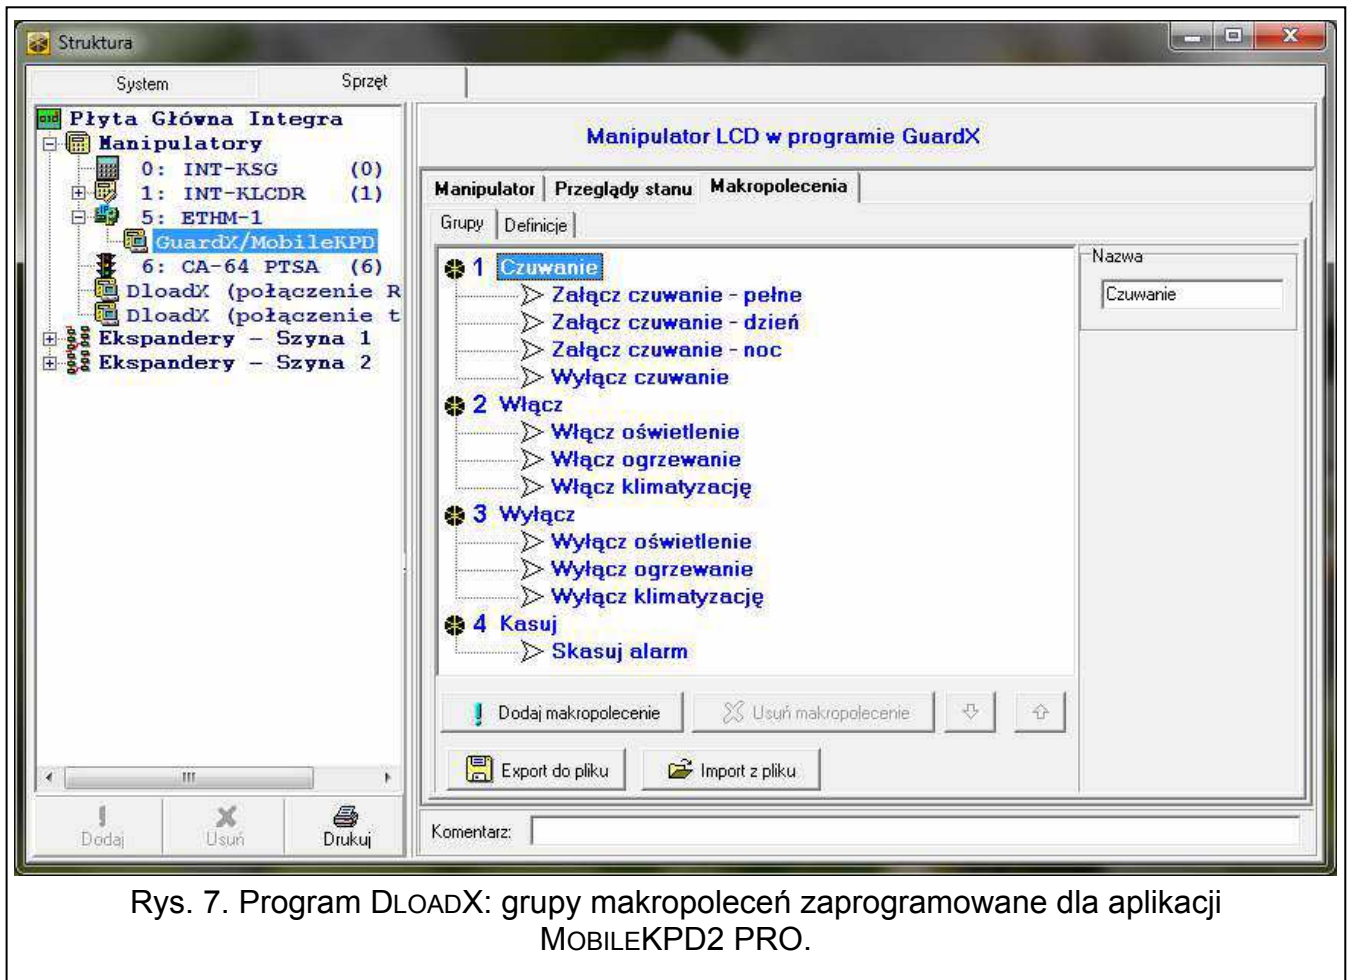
Struktura

System
Sprzęt

Płyta Główna Integra
Manipulatory
0: INT-KSG (0)
1: INT-KLCDR (1)
5: ETHM-1
GuardX/MobileKPD
6: CA-64 PTSA (6)
DloadX (połączenie R
DloadX (połączenie t
Ekspandery – Szyna 1
Ekspandery – Szyna 2

Dodaj
Usuń
Drukuj

Manipulator LCD w programie GuardX

Manipulator
Przeglądy stanu
Makropolecenia

Grupy
Definicje

1 Czuwanie
Załącz czuwanie - pełne
Załącz czuwanie - dzień
Załącz czuwanie - noc
Wyłącz czuwanie
2 Włącz
Włącz oświetlenie
Włącz ogrzewanie
Włącz klimatyzację
3 Wyłącz
Wyłącz oświetlenie
Wyłącz ogrzewanie
Wyłącz klimatyzację
4 Kasuj
Skasuj alarm

Nazwa
Czuwanie

Dodaj makropolecenie
Usuń makropolecenie
Export do pliku
Import z pliku

Komentarz:

Rys. 7. Program DLOADX: grupy makropoleceń zaprogramowane dla aplikacji MOBILEKPD2 PRO.